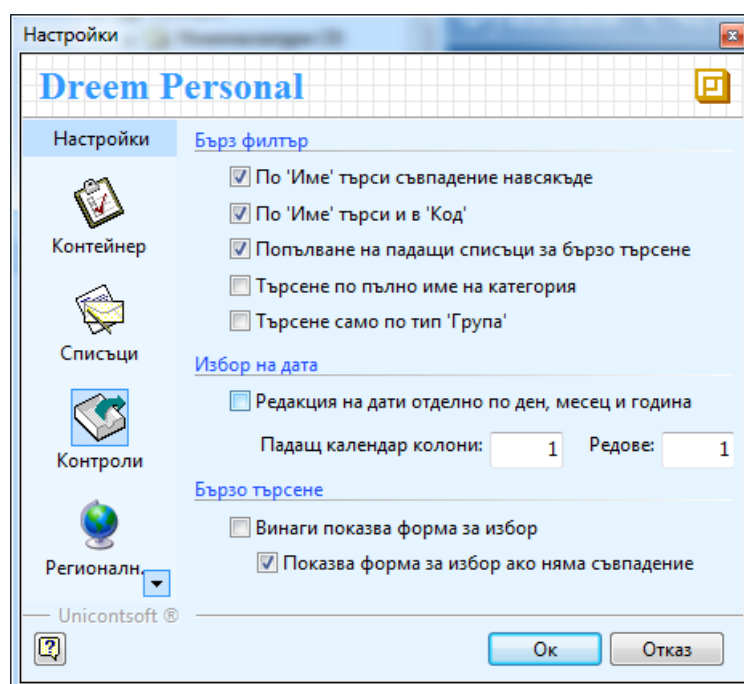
Настройки

Dreem Personal

Настройки

Контейнер

Списъци

Контроли

Регионалн.

Unicontsoft ®

Бърз филтър

По 'Име' търси съвпадение навсякъде

По 'Име' търси и в 'Код'

Попълване на падащи списъци за бързо търсене

Търсене по пълно име на категория

Търсене само по тип 'Група'

Избор на дата

Редакция на дати отделно по ден, месец и година

Падащ календар колони: 1 Редове: 1

Бързо търсене

Винаги показва форма за избор

Показва форма за избор ако няма съвпадение

Ок Отказ